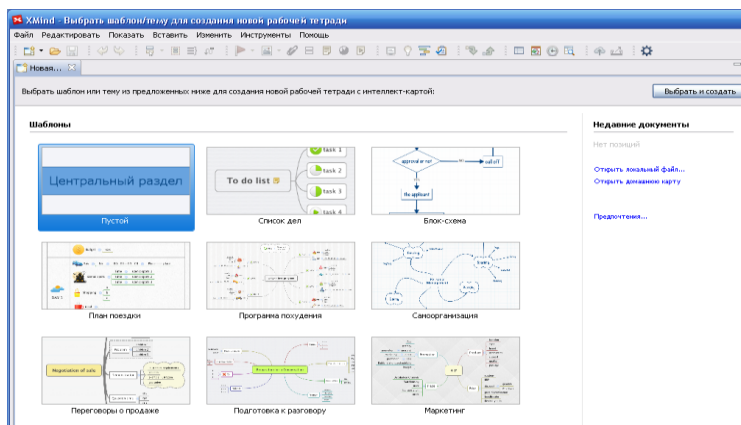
XMind - Выбрать шаблон/тему для создания новой рабочей тетради

Файл Редактировать Показать Вставить Изменить Инструменты Помощь

Новая...

Выбрать шаблон или тему из предложенных ниже для создания новой рабочей тетради с интеллект-картой:

Выбрать и создать

Шаблоны

Центральный раздел

Пустой

To do list

task 1

task 2

task 3

task 4

Список дел

approval error

submit

the applicant

Блок-схема

План поездки

Программа похудения

Самоорганизация

Negotiation of sale

Переговоры о продаже

Подготовка к разговору

Маркетинг

Недавние документы

Нет позиций

Открыть локальный файл...

Открыть домашнюю карту

Предпочтения...